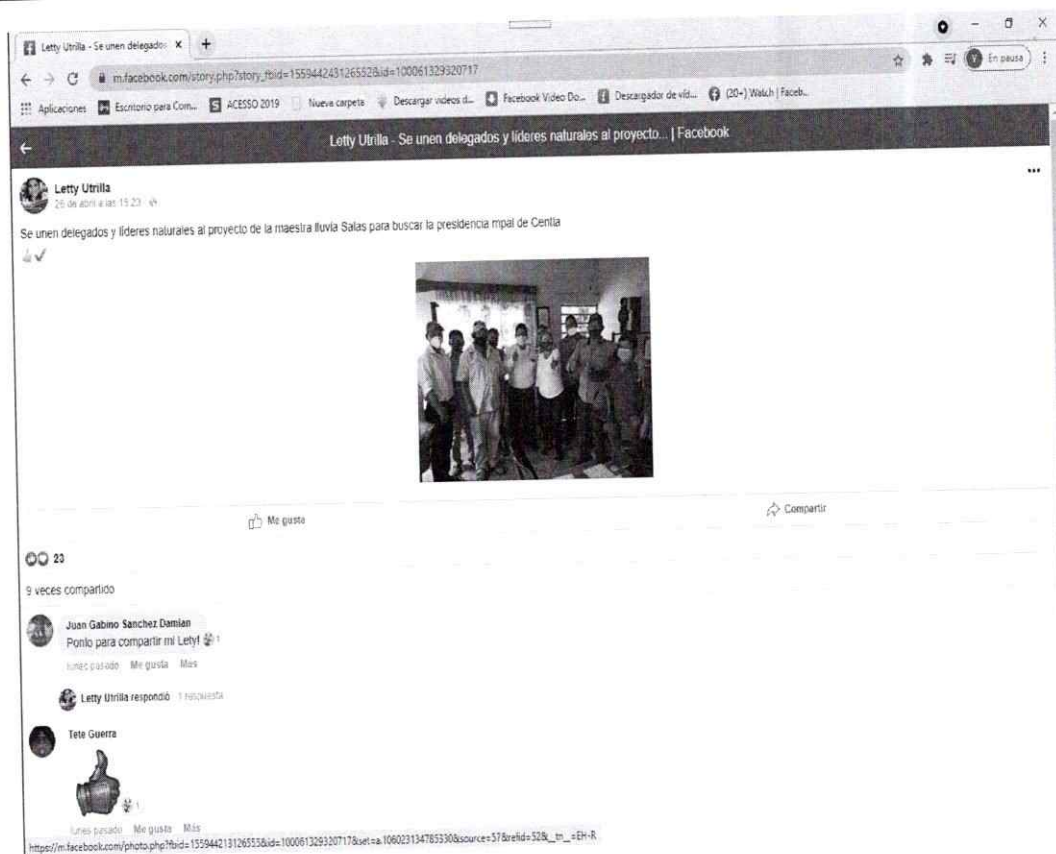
Letty Utrilla - Se unen delegados ×

m.facebook.com/story.php?story_fbid=1559442431265528&id=100061329320717

En pausa

Aplicaciones Escritorio para Com... ACESSO 2019 Nueva carpeta Descargar videos d... Facebook Video Do... Descargador de víd... (20+) Watch | Faceb...

Letty Utrilla - Se unen delegados y líderes naturales al proyecto... | Facebook

Letty Utrilla
26 de abril a las 15:23

Se unen delegados y líderes naturales al proyecto de la maestra lluvia Salas para buscar la presidencia mpal de Centla

Me gusta

Compartir

23

9 veces compartido

Juan Gabino Sanchez Damian
Ponlo para compartir mi Lety! 1

lunes pasado Me gusta Más

Letty Utrilla respondió 1 respuesta

Tete Guerra

1

lunes pasado Me gusta Más

https://m.facebook.com/photo.php?fbid=155944213126555&id=100061329320717&set=a.106023134785530&source=57&refid=52&_tn_=EH-R